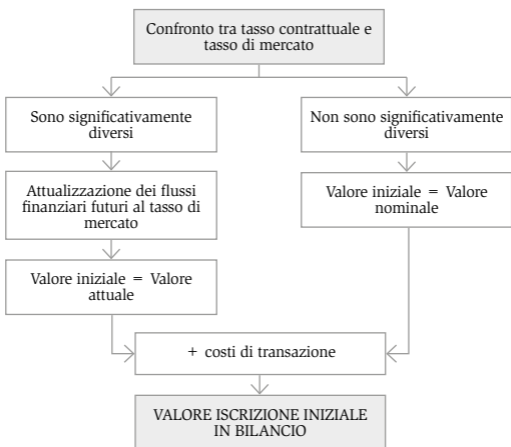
Confronto tra tasso contrattuale e tasso di mercato

Sono significativamente diversi

Attualizzazione dei flussi finanziari futuri al tasso di mercato

Valore iniziale = Valore attuale

Non sono significativamente diversi

Valore iniziale = Valore nominale

+ costi di transazione

VALORE ISCRIZIONE INIZIALE IN BILANCIO